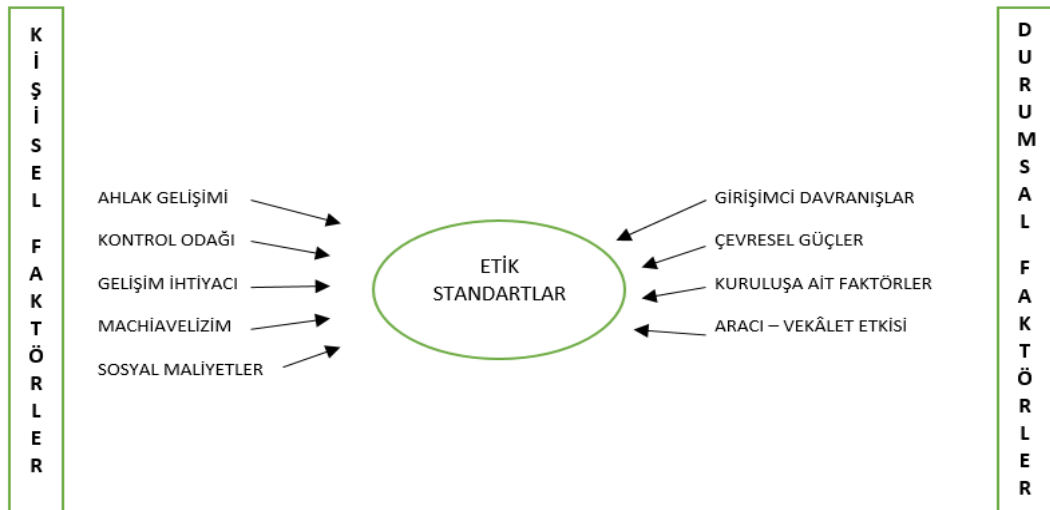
KİŞİSEL FAKTÖRLER

AHLAK GELİŞİMİ
KONTROL ODAĞI
GELİŞİM İHTİYACI
MACHIAVELİZİM
SOSYAL MALİYETLER

ETİK STANDARTLAR

GİRİŞİMCİ DAVRANIŞLAR
ÇEVRESEL GÜÇLER
KURULUŞA AİT FAKTÖRLER
ARACI – VEKÂLET ETKİSİ

DURUMSAL FAKTÖRLER